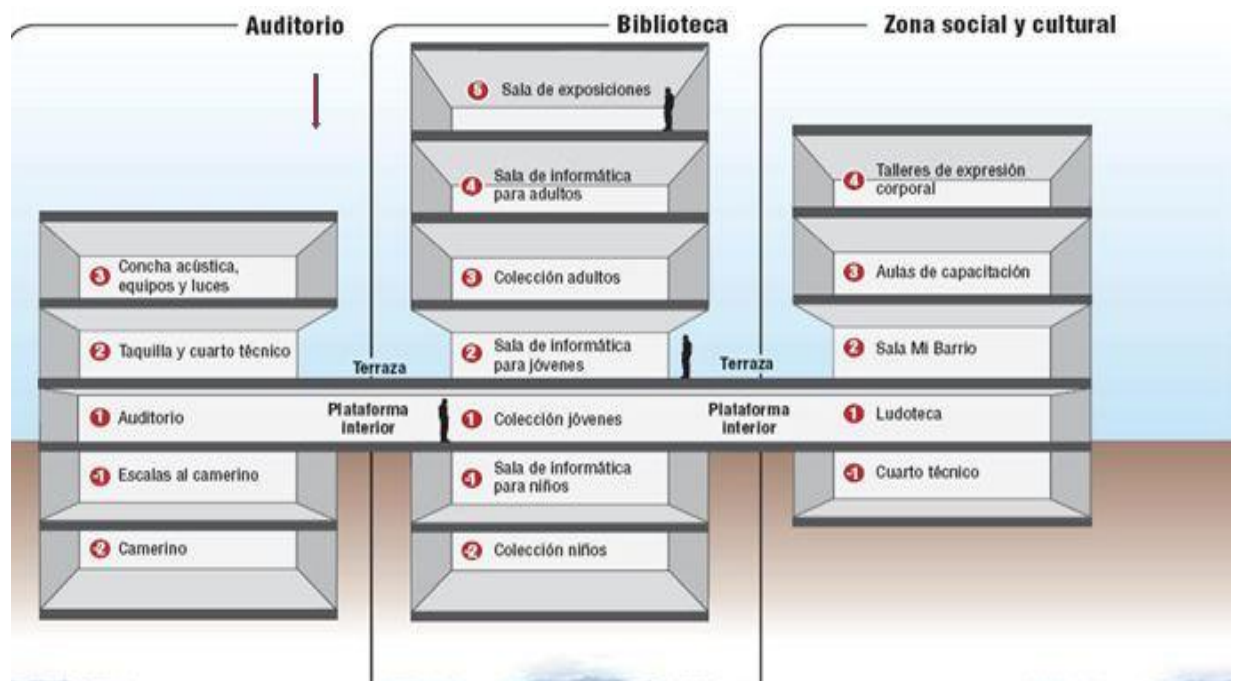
Auditorio

Biblioteca

Zona social y cultural

5 Sala de exposiciones

4 Sala de informática para adultos

4 Talleres de expresión corporal

3 Concha acústica, equipos y luces

3 Colección adultos

3 Aulas de capacitación

2 Taquilla y cuarto técnico

Terraza

2 Sala de informática para jóvenes

Terraza

2 Sala Mi Barrio

1 Auditorio

Plataforma interior

1 Colección jóvenes

Plataforma interior

1 Ludoteca

-1 Escalas al camerino

-1 Sala de informática para niños

-1 Cuarto técnico

-2 Camerino

-2 Colección niños